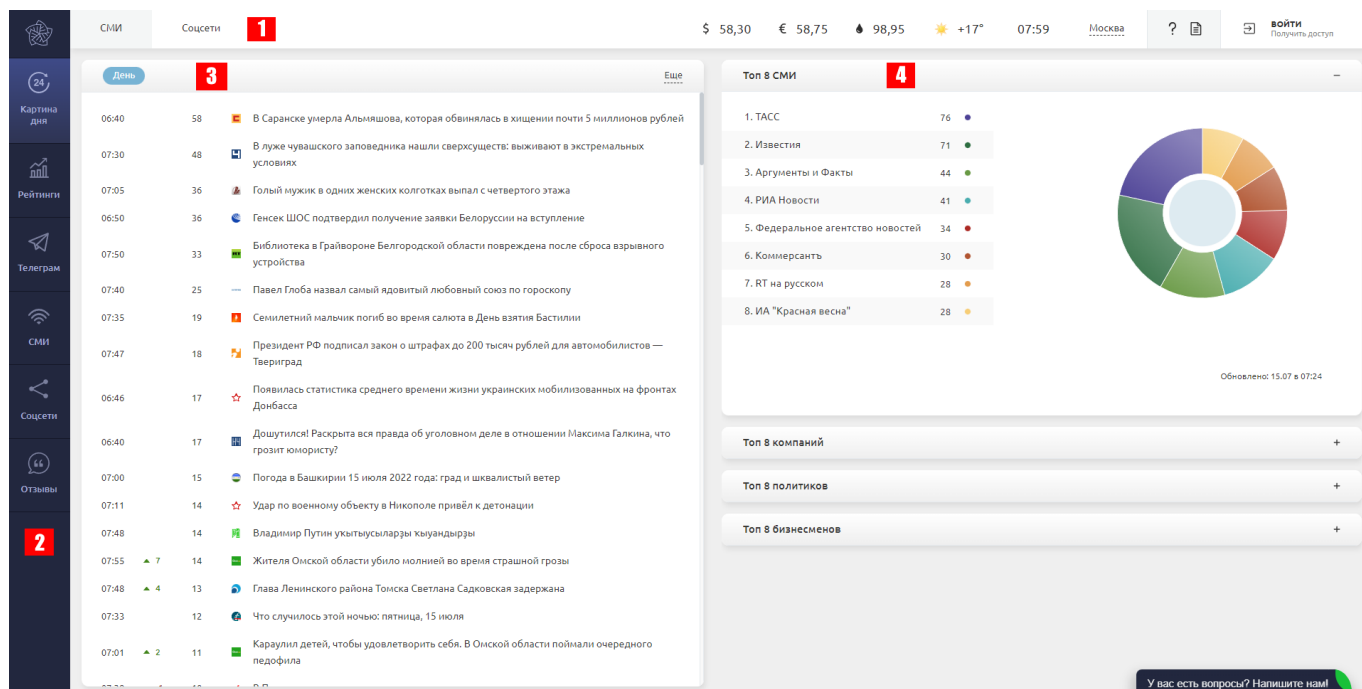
СМИ Соцсети 1

$ 58,30 € 58,75 98,95 +17° 07:59 Москва ? ВОЙТИ Получить доступ

24 Картина дня

Рейтинги

Телеграм

СМИ

Соцсети

Отзывы

2

День 3 Еще

| | | | |
|---|---|---|---|
| 06:40 | | 58 | В Саранске умерла Альмяшова, которая обвинялась в хищении почти 5 миллионов рублей |
| 07:30 | | 48 | В луже чувашского заповедника нашли сверхсуществ: выживают в экстремальных условиях |
| 07:05 | | 36 | Голый мужик в одних женских колготках выпал с четвертого этажа |
| 06:50 | | 36 | Генсек ШОС подтвердил получение заявки Белоруссии на вступление |
| 07:50 | | 33 | Библиотека в Грайвороне Белгородской области повреждена после сброса взрывного устройства |
| 07:40 | | 25 | Павел Глоба назвал самый ядовитый любовный союз по гороскопу |
| 07:35 | | 19 | Семилетний мальчик погиб во время салюта в День взятия Бастилии |
| 07:47 | | 18 | Президент РФ подписал закон о штрафах до 200 тысяч рублей для автомобилистов — Твериград |
| 06:46 | | 17 | Появилась статистика среднего времени жизни украинских мобилизованных на фронтах Донбасса |
| 06:40 | | 17 | Дошутился! Раскрыта вся правда об уголовном деле в отношении Максима Галкина, что грозит юмористу? |
| 07:00 | | 15 | Погода в Башкирии 15 июля 2022 года: град и шквалистый ветер |
| 07:11 | | 14 | Удар по военному объекту в Никополе привёл к детонации |
| 07:48 | | 14 | Владимир Путин укытыусыларҙы ҡыуандырҙы |
| 07:55 | ▲ 7 | 14 | Жителя Омской области убило молнией во время страшной грозы |
| 07:48 | ▲ 4 | 13 | Глава Ленинского района Томска Светлана Садковская задержана |
| 07:33 | | 12 | Что случилось этой ночью: пятница, 15 июля |
| 07:01 | ▲ 2 | 11 | Караулил детей, чтобы удовлетворить себя. В Омской области поймали очередного педофила |

Топ 8 СМИ 4 −

| | |
|---|---|
| 1. ТАСС | 76 |
| 2. Известия | 71 |
| 3. Аргументы и Факты | 44 |
| 4. РИА Новости | 41 |
| 5. Федеральное агентство новостей | 34 |
| 6. Коммерсантъ | 30 |
| 7. RT на русском | 28 |
| 8. ИА "Красная весна" | 28 |

Обновлено: 15.07 в 07:24

Топ 8 компаний +

Топ 8 политиков +

Топ 8 бизнесменов +

У вас есть вопросы? Напишите нам!